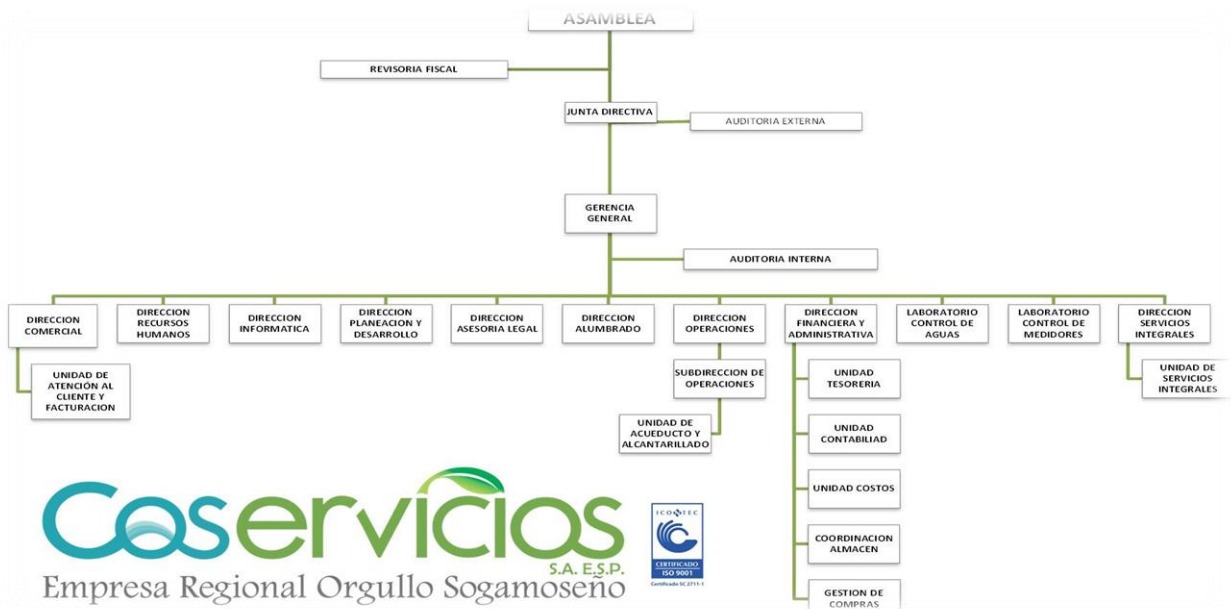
ASAMBLEA

REVISORIA FISCAL

JUNTA DIRECTIVA

AUDITORIA EXTERNA

GERENCIA GENERAL

AUDITORIA INTERNA

DIRECCION COMERCIAL

DIRECCION RECURSOS HUMANOS

DIRECCION INFORMATICA

DIRECCION PLANEACION Y DESARROLLO

DIRECCION ASESORIA LEGAL

DIRECCION ALUMBRADO

DIRECCION OPERACIONES

DIRECCION FINANCIERA Y ADMINISTRATIVA

LABORATORIO CONTROL DE AGUAS

LABORATORIO CONTROL DE MEDIDORES

DIRECCION SERVICIOS INTEGRALES

UNIDAD DE ATENCIÓN AL CLIENTE Y FACTURACION

SUBDIRECCION DE OPERACIONES

UNIDAD DE ACUEDUCTO Y ALCANTARILLADO

UNIDAD TESORERIA

UNIDAD CONTABILIAD

UNIDAD COSTOS

COORDINACION ALMACEN

GESTION DE COMPRAS

UNIDAD DE SERVICIOS INTEGRALES

Coservicios S.A. E.S.P.
Empresa Regional Orgullo Sogamoseño

ICONTEC
CERTIFICADO
ISO 9001
Certificado SC 2711-1